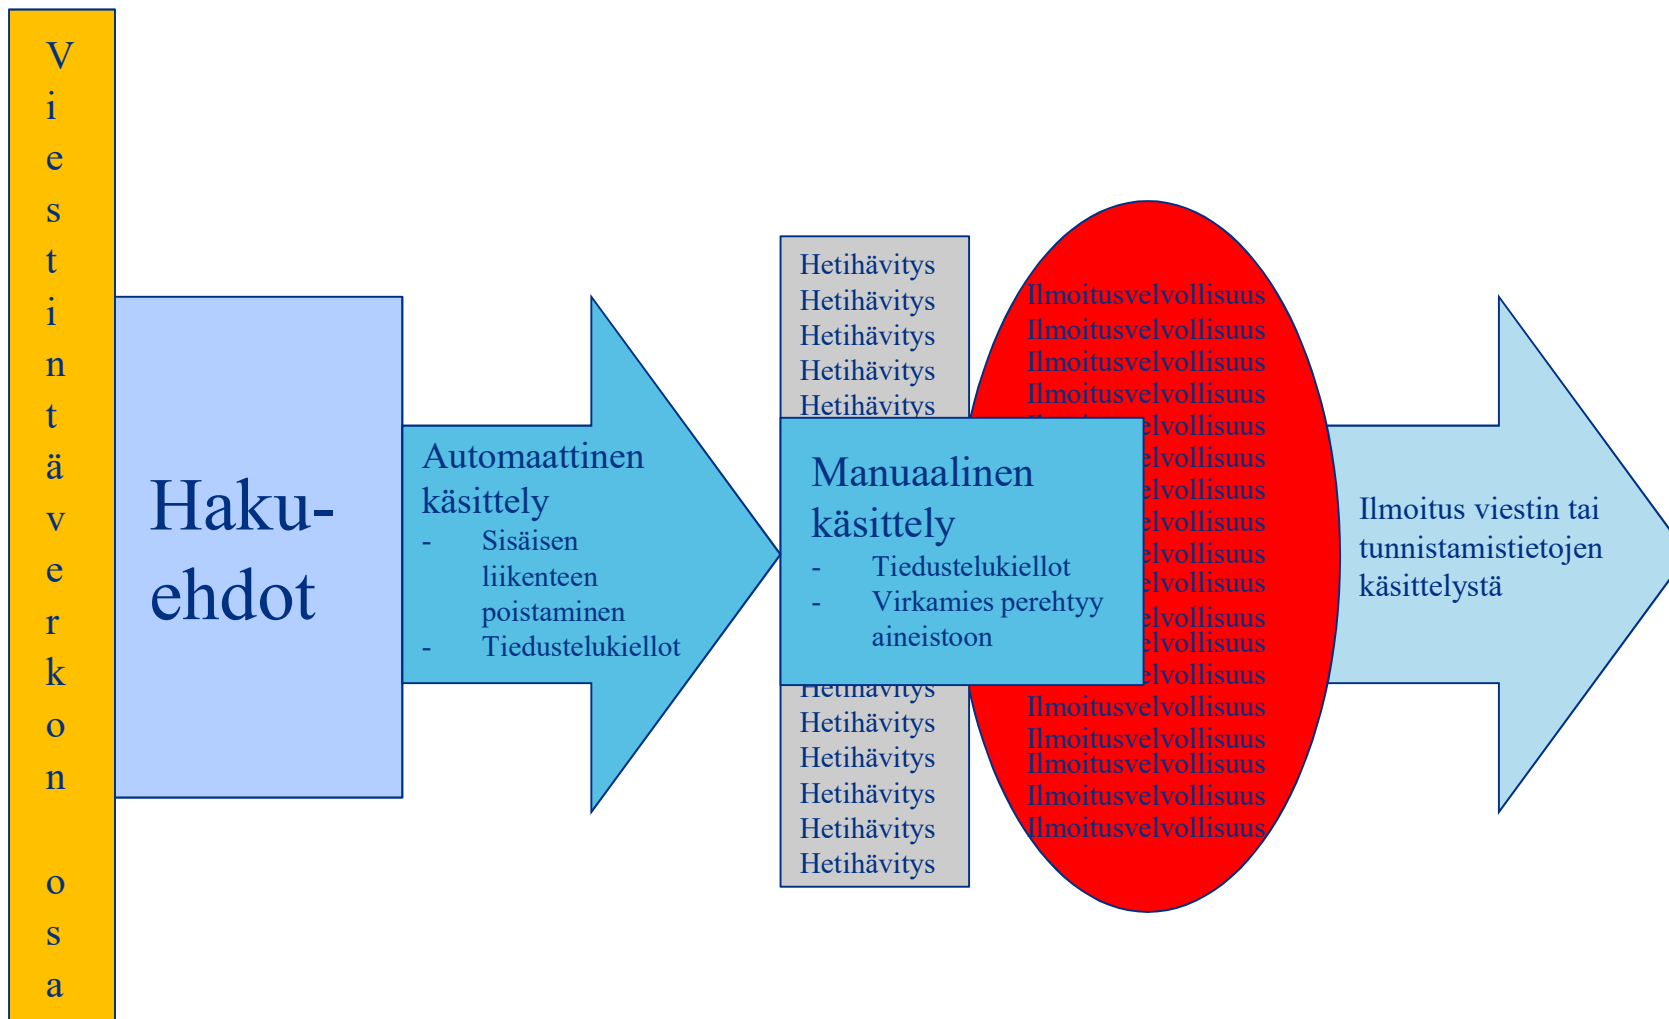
Viestintäverkon osa

Haku-ehdot

Automaattinen käsittely
- Sisäisen liikenteen poistaminen
- Tiedustelukiellot

Hetihävitys
Hetihävitys
Hetihävitys
Hetihävitys
Hetihävitys
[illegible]
Hetihävitys
Hetihävitys
Hetihävitys
Hetihävitys
Hetihävitys

Ilmoitusvelvollisuus
Ilmoitusvelvollisuus
Ilmoitusvelvollisuus
Ilmoitusvelvollisuus
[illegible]elvollisuus
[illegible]elvollisuus
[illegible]elvollisuus
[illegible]elvollisuus
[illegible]elvollisuus
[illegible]elvollisuus
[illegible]elvollisuus
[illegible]elvollisuus
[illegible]elvollisuus
Ilmoitusvelvollisuus
Ilmoitusvelvollisuus
Ilmoitusvelvollisuus
Ilmoitusvelvollisuus
Ilmoitusvelvollisuus

Manuaalinen käsittely
- Tiedustelukiellot
- Virkamies perehtyy aineistoon

Ilmoitus viestin tai tunnistamistietojen käsittelystä